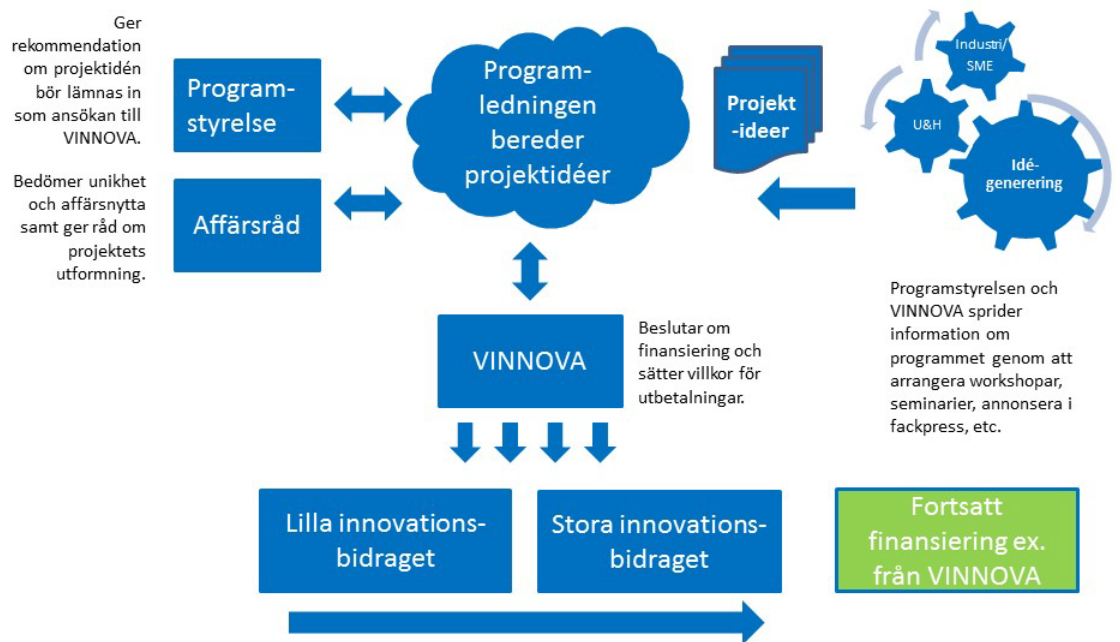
Ger rekommendation om projektidén bör lämnas in som ansökan till VINNOVA.

Programstyrelse

Bedömer unikhet och affärsnytta samt ger råd om projektets utformning.

Affärsråd

Programledningen bereder projektidéer

Projekt-ideer

Industri/SME

U&H

Idé-generering

Programstyrelsen och VINNOVA sprider information om programmet genom att arrangera workshopar, seminarier, annonsera i fackpress, etc.

VINNOVA

Beslutar om finansiering och sätter villkor för utbetalningar.

Lilla innovations-bidraget

Stora innovations-bidraget

Fortsatt finansiering ex. från VINNOVA